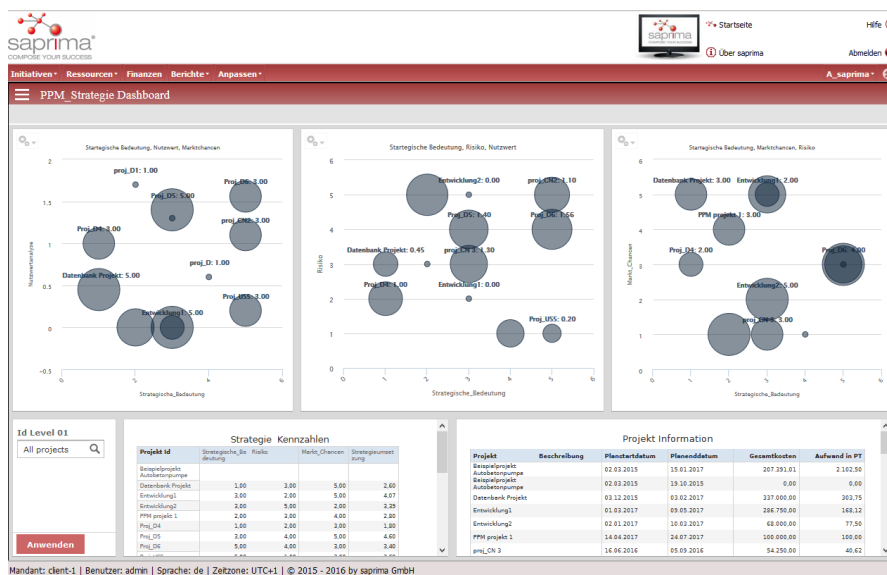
saprima
COMPOSE YOUR SUCCESS

Startseite
Hilfe
Über saprima
Abmelden

Initiativen
Ressourcen
Finanzen
Berichte
Anpassen
A_saprima

PPM_Strategie Dashboard

Startegische Bedeutung, Nutzwert, Marktchancen

proj_D1: 1.00
Proj_D5: 5.00
Proj_D6: 3.00
Proj_CN2: 3.00
Proj_D4: 3.00
proj_D: 1.00
Datenbank Projekt: 5.00
Proj_U55: 3.00
Entwicklung1: 5.00

1.5
1
0.5
0
-0.5
0
2
4
6
Nutzwertanalyse
Strategische_Bedeutung

Startegische Bedeutung, Risiko, Nutzwert

Entwicklung2: 0.00
proj_CN2: 1.10
Proj_D5: 1.40
Proj_D6: 1.56
Datenbank Projekt: 0.45
proj_CN 3: 1.30
Proj_D4: 1.00
Entwicklung1: 0.00
Proj_U55: 0.20

6
5
4
3
2
1
0
0
1
2
3
4
5
6
Risiko
Strategische_Bedeutung

Startegische Bedeutung, Marktchancen, Risiko

Datenbank Projekt: 3.00
Entwicklung1: 2.00
PPM projekt 1: 3.00
Proj_D4: 2.00
Proj_D6: 4.00
Entwicklung2: 5.00
proj_CN 3: 5.00

6
5
4
3
2
1
0
0
2
4
6
Markt_Chancen
Strategische_Bedeutung

Id Level 01
All projects
Anwenden

Strategie Kennzahlen

| Projekt Id | Strategische_Bedeutung | Risiko | Markt_Chancen | Strategieumsetzung |
|---|---|---|---|---|
| Beispielprojekt Autobetonpumpe | | | | |
| Datenbank Projekt | 1,00 | 3,00 | 5,00 | 2,60 |
| Entwicklung1 | 3,00 | 2,00 | 5,00 | 4,07 |
| Entwicklung2 | 3,00 | 5,00 | 2,00 | 3,29 |
| PPM projekt 1 | 2,00 | 4,00 | 4,00 | 2,80 |
| Proj_D4 | 1,00 | 2,00 | 3,00 | 1,80 |
| Proj_D5 | 3,00 | 4,00 | 5,00 | 4,60 |
| Proj_D6 | 5,00 | 4,00 | 3,00 | 3,40 |

Projekt Information

| Projekt | Beschreibung | Planstartdatum | Planenddatum | Gesamtkosten | Aufwand in PT |
|---|---|---|---|---|---|
| Beispielprojekt Autobetonpumpe | | 02.03.2015 | 15.01.2017 | 207.391,01 | 2.102,50 |
| Beispielprojekt Autobetonpumpe | | 02.03.2015 | 19.10.2015 | 0,00 | 0,00 |
| Datenbank Projekt | | 03.12.2015 | 03.02.2017 | 337.000,00 | 303,75 |
| Entwicklung1 | | 01.03.2017 | 09.05.2017 | 286.750,00 | 168,12 |
| Entwicklung2 | | 02.01.2017 | 10.02.2017 | 68.000,00 | 77,50 |
| PPM projekt 1 | | 14.04.2017 | 24.07.2017 | 100.000,00 | 100,00 |
| proj_CN 3 | | 16.06.2016 | 05.09.2016 | 54.250,00 | 40,62 |

Mandant: client-1 | Benutzer: admin | Sprache: de | Zeitzone: UTC+1 | © 2015 - 2016 by saprima GmbH